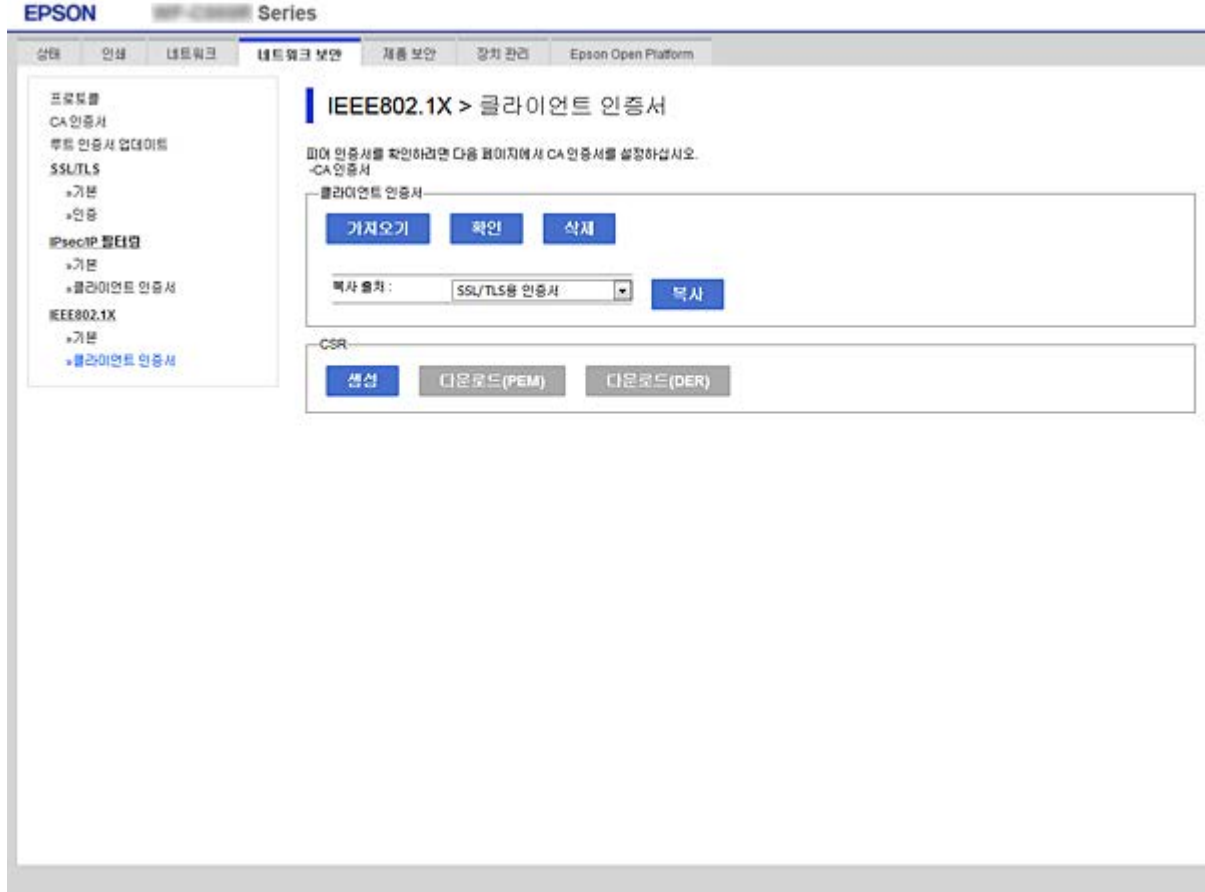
EPSON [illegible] Series

상태 인쇄 네트워크 네트워크 보안 제품 보안 장치 관리 Epson Open Platform

프로토콜
CA 인증서
루트 인증서 업데이트
SSL/TLS
»기본
»인증
IPsec/IP 필터링
»기본
»클라이언트 인증서
IEEE802.1X
»기본
»클라이언트 인증서

IEEE802.1X > 클라이언트 인증서

피어 인증서를 확인하려면 다음 페이지에서 CA 인증서를 설정하십시오.
-CA 인증서

클라이언트 인증서

가져오기 확인 삭제

복사 출처 : SSL/TLS용 인증서 복사

CSR

생성 다운로드(PEM) 다운로드(DER)